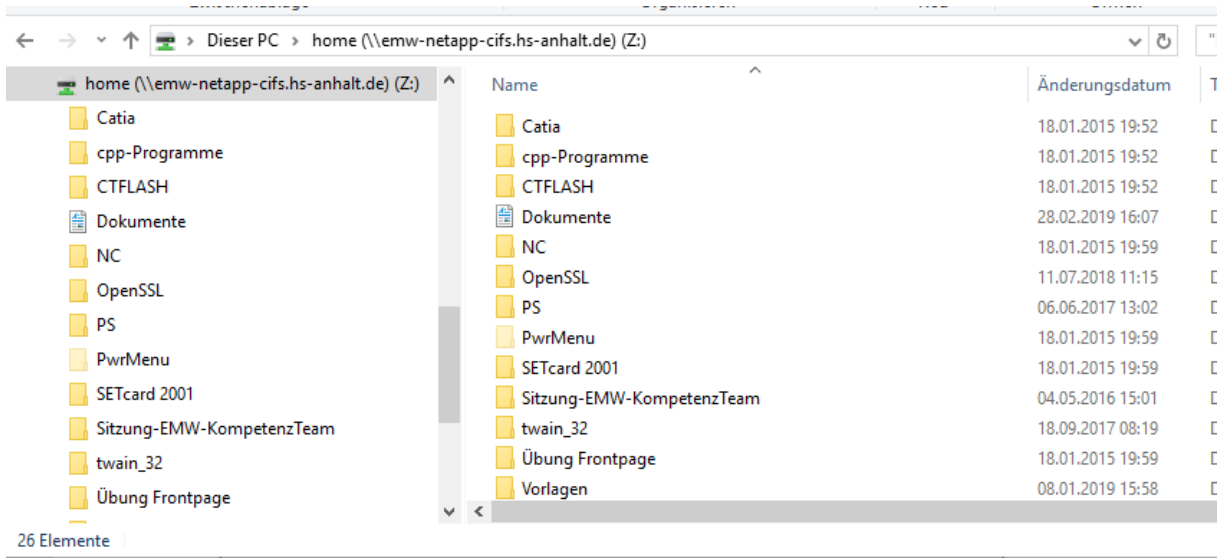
Dieser PC > home (\\emw-netapp-cifs.hs-anhalt.de) (Z:)

home (\\emw-netapp-cifs.hs-anhalt.de) (Z:)
Catia
cpp-Programme
CTFLASH
Dokumente
NC
OpenSSL
PS
PwrMenu
SETcard 2001
Sitzung-EMW-KompetenzTeam
twain_32
Übung Frontpage

| Name | Änderungsdatum |
|---|---|
| Catia | 18.01.2015 19:52 |
| cpp-Programme | 18.01.2015 19:52 |
| CTFLASH | 18.01.2015 19:52 |
| Dokumente | 28.02.2019 16:07 |
| NC | 18.01.2015 19:59 |
| OpenSSL | 11.07.2018 11:15 |
| PS | 06.06.2017 13:02 |
| PwrMenu | 18.01.2015 19:59 |
| SETcard 2001 | 18.01.2015 19:59 |
| Sitzung-EMW-KompetenzTeam | 04.05.2016 15:01 |
| twain_32 | 18.09.2017 08:19 |
| Übung Frontpage | 18.01.2015 19:59 |
| Vorlagen | 08.01.2019 15:58 |

26 Elemente